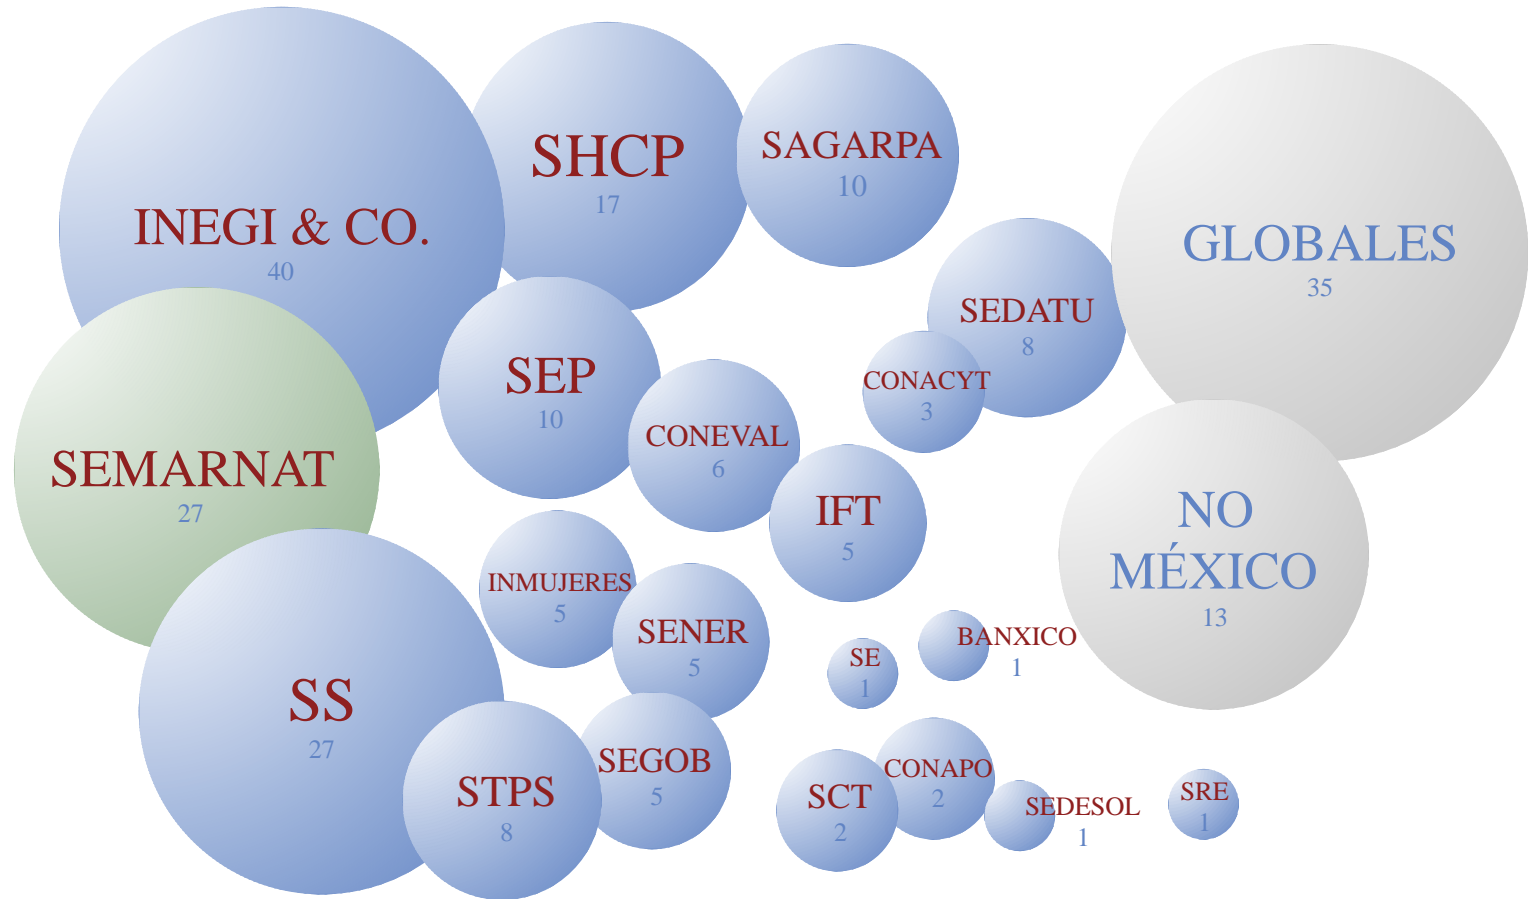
INEGI & CO.
40

SHCP
17

SAGARPA
10

GLOBALES
35

SEDATU
8

CONACYT
3

SEP
10

SEMARNAT
27

CONEVAL
6

IFT
5

NO MÉXICO
13

INMUJERES
5

SENER
5

SE
1

BANXICO
1

SS
27

SEGOB
5

STPS
8

SCT
2

CONAPO
2

SEDESOL
1

SRE
1